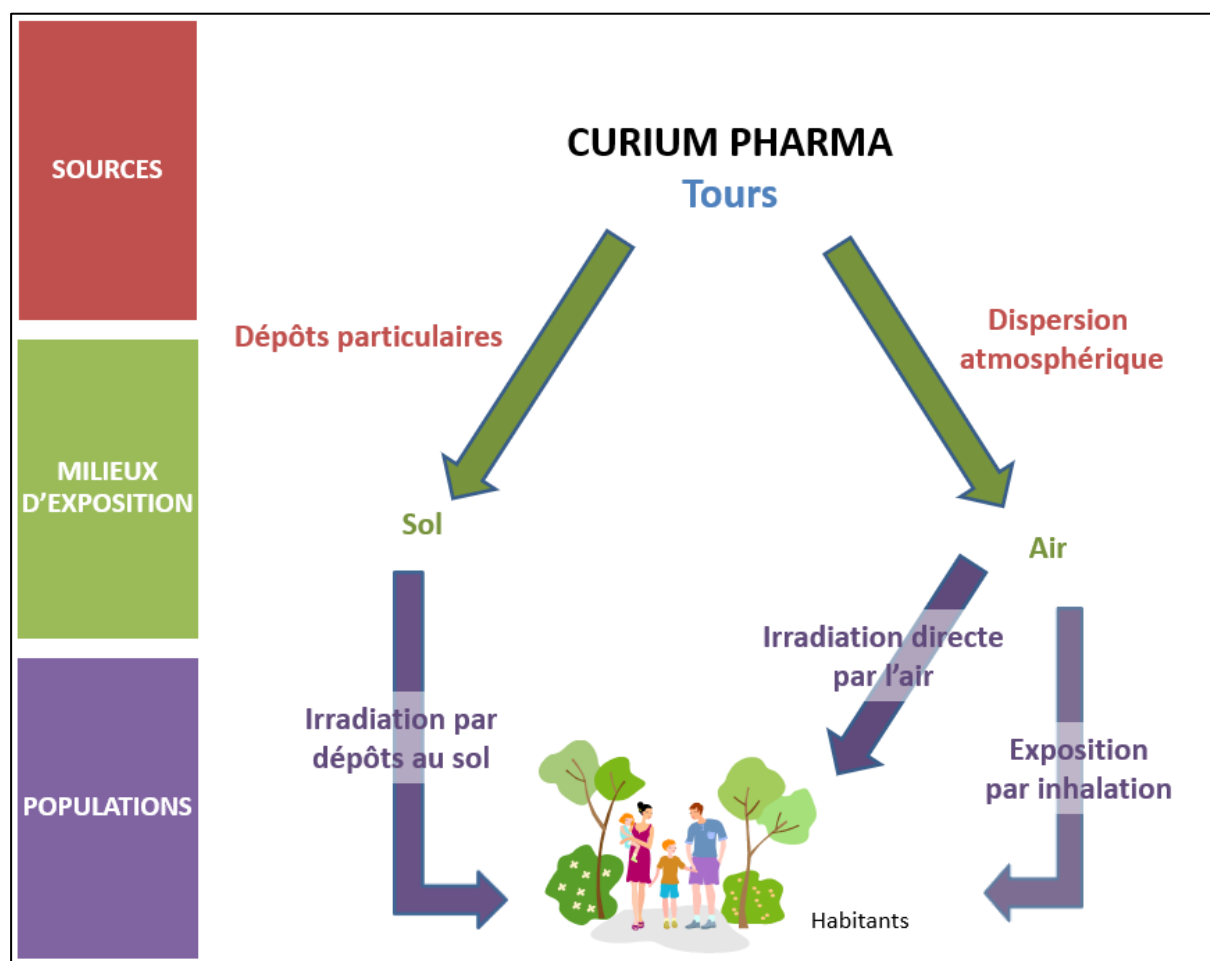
SOURCES

MILIEUX D'EXPOSITION

POPULATIONS

CURIUM PHARMA
Tours

Dépôts particulaires

Dispersion atmosphérique

Sol

Air

Irradiation directe par l'air

Irradiation par dépôts au sol

Exposition par inhalation

Habitants